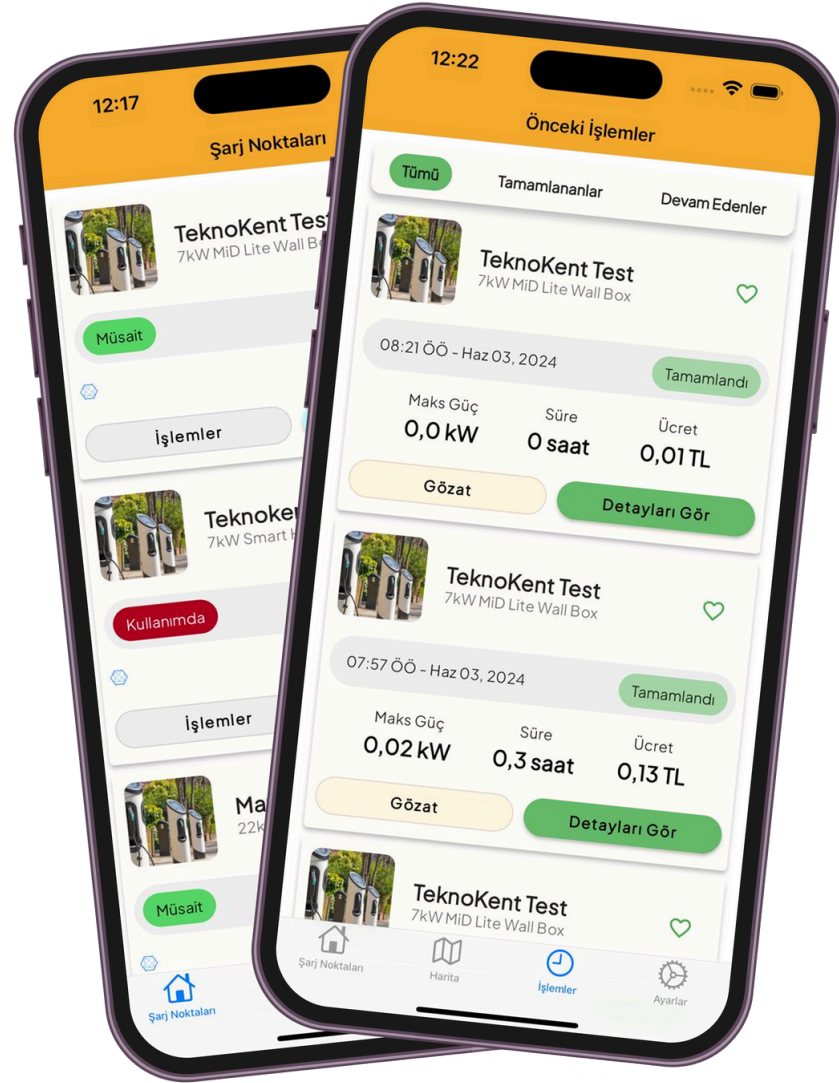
12:17

Şarj Noktaları

TeknoKent Test
7kW MiD Lite Wall Box

Müsait

İşlemler

Teknoke
7kW Smart

Kullanımda

İşlemler

Ma
22k

Müsait

Şarj Noktaları

12:22

Önceki İşlemler

Tümü
Tamamlananlar
Devam Edenler

TeknoKent Test
7kW MiD Lite Wall Box

08:21 ÖÖ - Haz 03, 2024
Tamamlandı

Maks Güç
0,0 kW
Süre
0 saat
Ücret
0,01 TL

Gözat
Detayları Gör

TeknoKent Test
7kW MiD Lite Wall Box

07:57 ÖÖ - Haz 03, 2024
Tamamlandı

Maks Güç
0,02 kW
Süre
0,3 saat
Ücret
0,13 TL

Gözat
Detayları Gör

TeknoKent Test
7kW MiD Lite Wall Box

Şarj Noktaları
Harita
İşlemler
Ayarlar